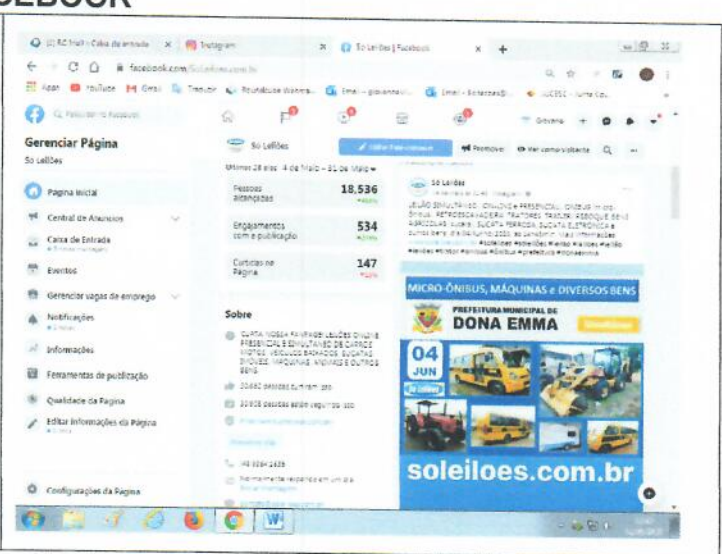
EBOOK

Só Leilões | Facebook

Instagram

facebook.com/

Apps YouTube Gmail Tradutor

Q Pesquisar no Facebook

Gerenciar Página

Só Leilões

Página inicial

Central de Anúncios

Caixa de Entrada

Eventos

Gerenciar vagas de emprego

Notificações

Informações

Ferramentas de publicação

Qualidade da Página

Editar informações da Página

Configurações da Página

Só Leilões

Promover

Ver como visitante

Últimos 28 dias: 4 de maio – 31 de maio

Pessoas alcançadas 18.536

Engajamentos com a publicação 534

Curtidas na Página 147

Sobre

CURTA NOSSA PÁGINA! LEILÕES ONLINE E PRESENCIAL E SIMULTÂNEO DE CARROS, MOTOS, VEÍCULOS BAIXADOS, SUCATAS, ÔNIBUS, MÁQUINAS, ANIMAIS E OUTROS BENS.

20.662 pessoas curtiram isso

20.938 pessoas estão seguindo isso

(48) 3084-1638

Só Leilões

LEILÃO SIMULTÂNEO - ONLINE E PRESENCIAL - ÔNIBUS, MICRO-ÔNIBUS, RETROESCAVADEIRA, TRATORES, TRAILER, REBOQUE, BENS DIVERSOS, SUCATA FERROSA, SUCATA ELETRÔNICA

MICRO-ÔNIBUS, MÁQUINAS e DIVERSOS BENS

PREFEITURA MUNICIPAL DE

DONA EMMA

04

JUN

soleiloes.com.br